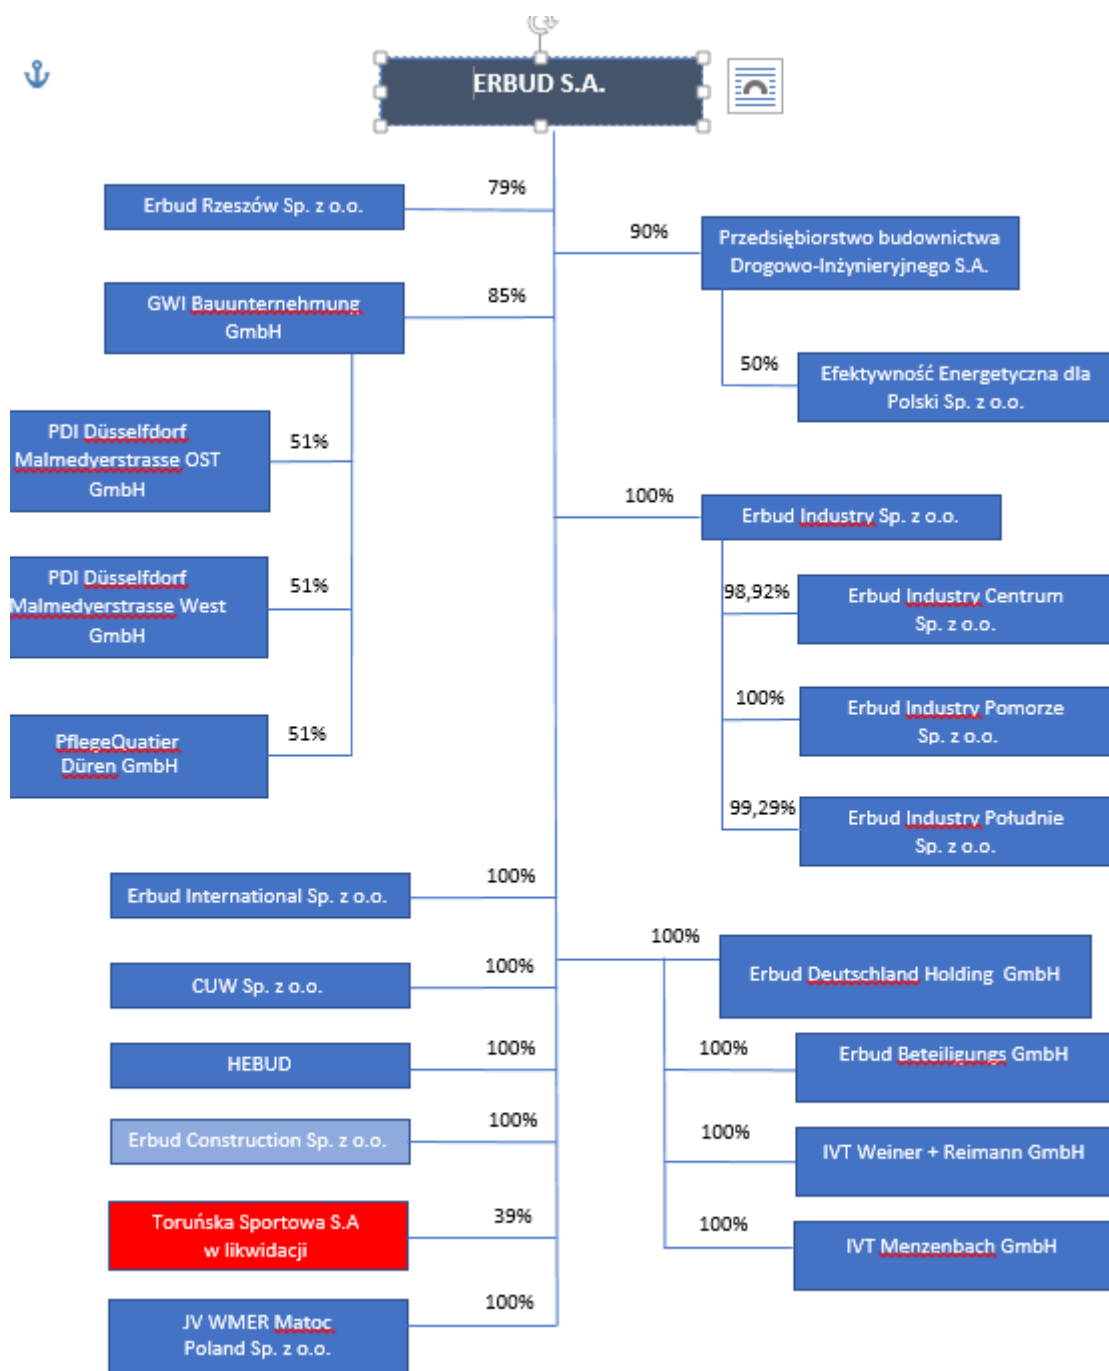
ERBUD S.A.

79%
Erbud Rzeszów Sp. z o.o.

90%
Przedsiębiorstwo budownictwa Drogowo-Inżynieryjnego S.A.

85%
GWI Bauunternehmung GmbH

50%
Efektywność Energetyczna dla Polski Sp. z o.o.

51%
PDI Düsseldorf Malmedyerstrasse OST GmbH

100%
Erbud Industry Sp. z o.o.

51%
PDI Düsseldorf Malmedyerstrasse West GmbH

98,92%
Erbud Industry Centrum Sp. z o.o.

100%
Erbud Industry Pomorze Sp. z o.o.

51%
PflegeQuatier Düren GmbH

99,29%
Erbud Industry Południe Sp. z o.o.

100%
Erbud International Sp. z o.o.

100%
Erbud Deutschland Holding GmbH

100%
CUW Sp. z o.o.

100%
HEBUD

100%
Erbud Beteiligungs GmbH

100%
Erbud Construction Sp. z o.o.

100%
IVT Weiner + Reimann GmbH

39%
Toruńska Sportowa S.A w likwidacji

100%
IVT Menzenbach GmbH

100%
JV WMER Matoc Poland Sp. z o.o.